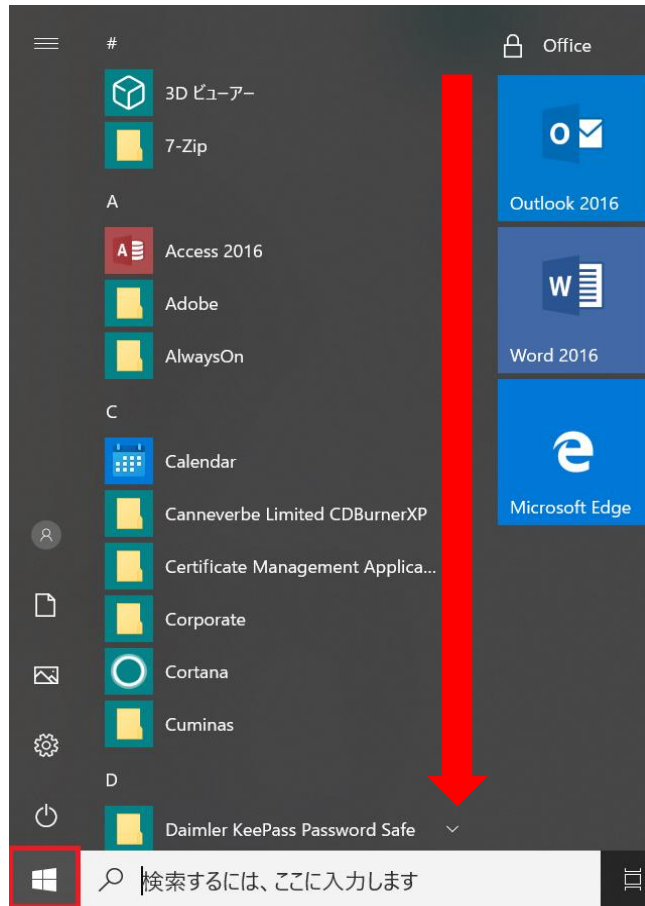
#

3D ビューアー

7-Zip

A

Access 2016

Adobe

AlwaysOn

C

Calendar

Canneverbe Limited CDBurnerXP

Certificate Management Applica...

Corporate

Cortana

Cuminas

D

Daimler KeePass Password Safe

Office

Outlook 2016

Word 2016

Microsoft Edge

検索するには、ここに入力します